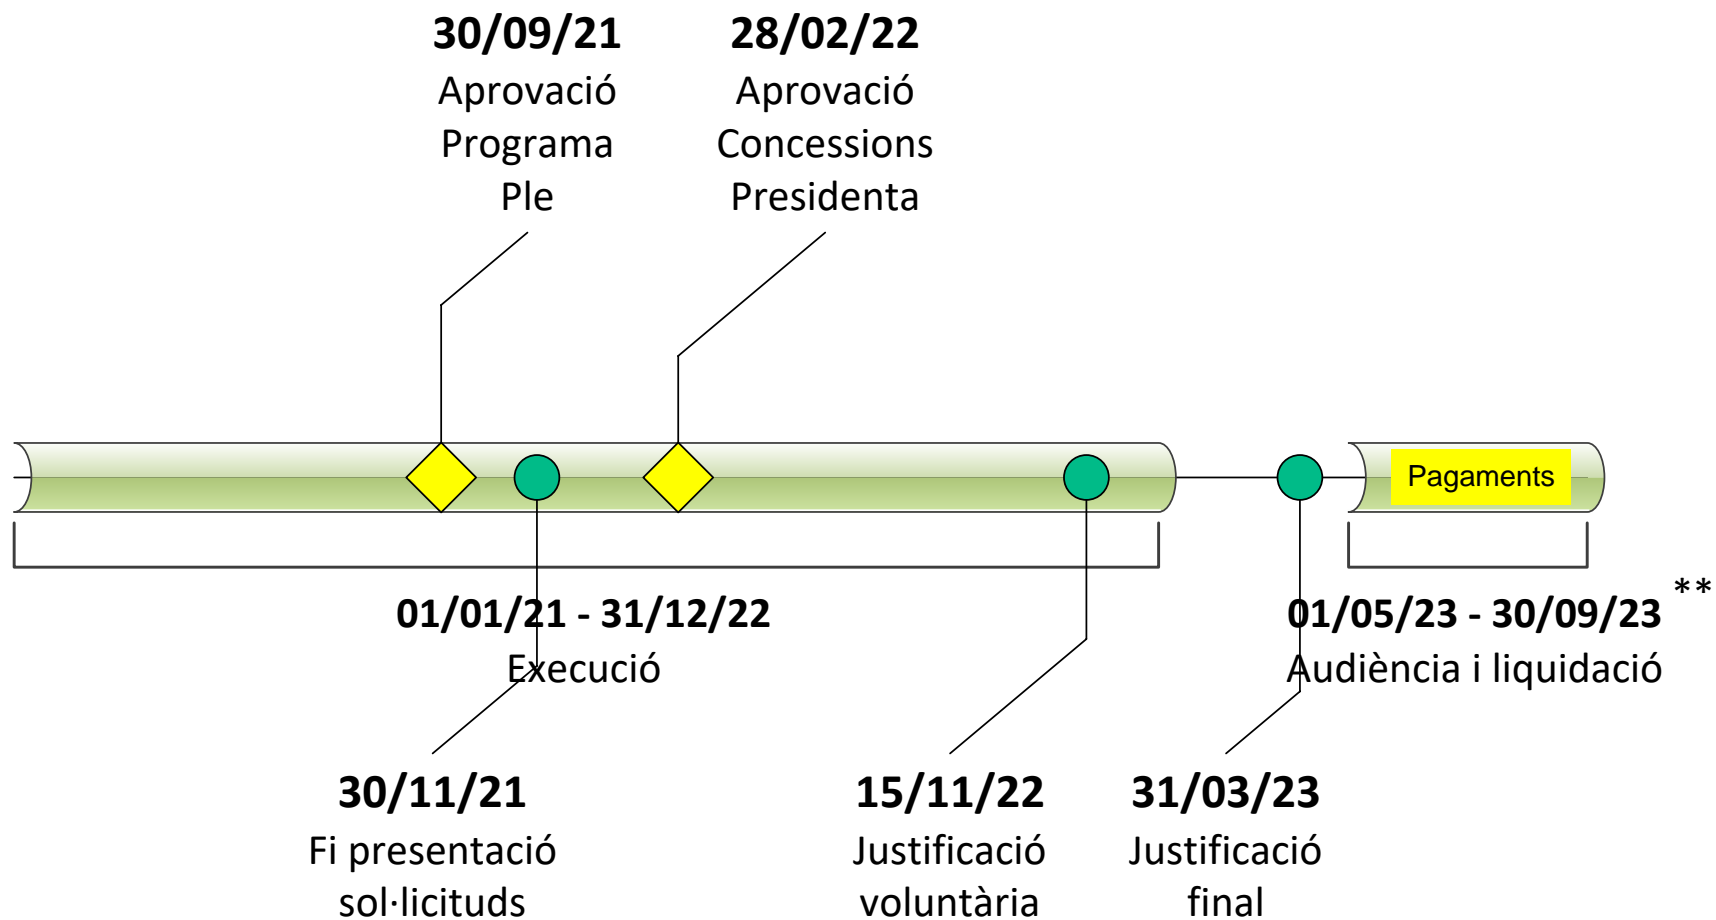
**30/09/21**
Aprovació Programa Ple

**28/02/22**
Aprovació Concessions Presidenta

Pagaments

**01/01/21 - 31/12/22**
Execució

**01/05/23 - 30/09/23** **
Audiència i liquidació

**30/11/21**
Fi presentació sol·licituds

**15/11/22**
Justificació voluntària

**31/03/23**
Justificació final